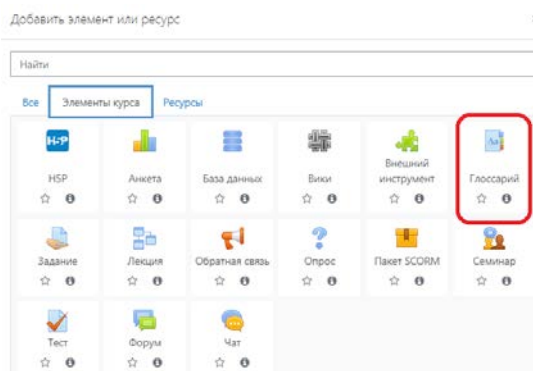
Добавить элемент или ресурс

Найти

Все | Элементы курса | Ресурсы

H-P
H5P

Анкета

База данных

Вики

Внешний инструмент

Глоссарий

Задание

Лекция

Обратная связь

Опрос

Пакет SCORM

Семинар

Тест

Форум

Чат